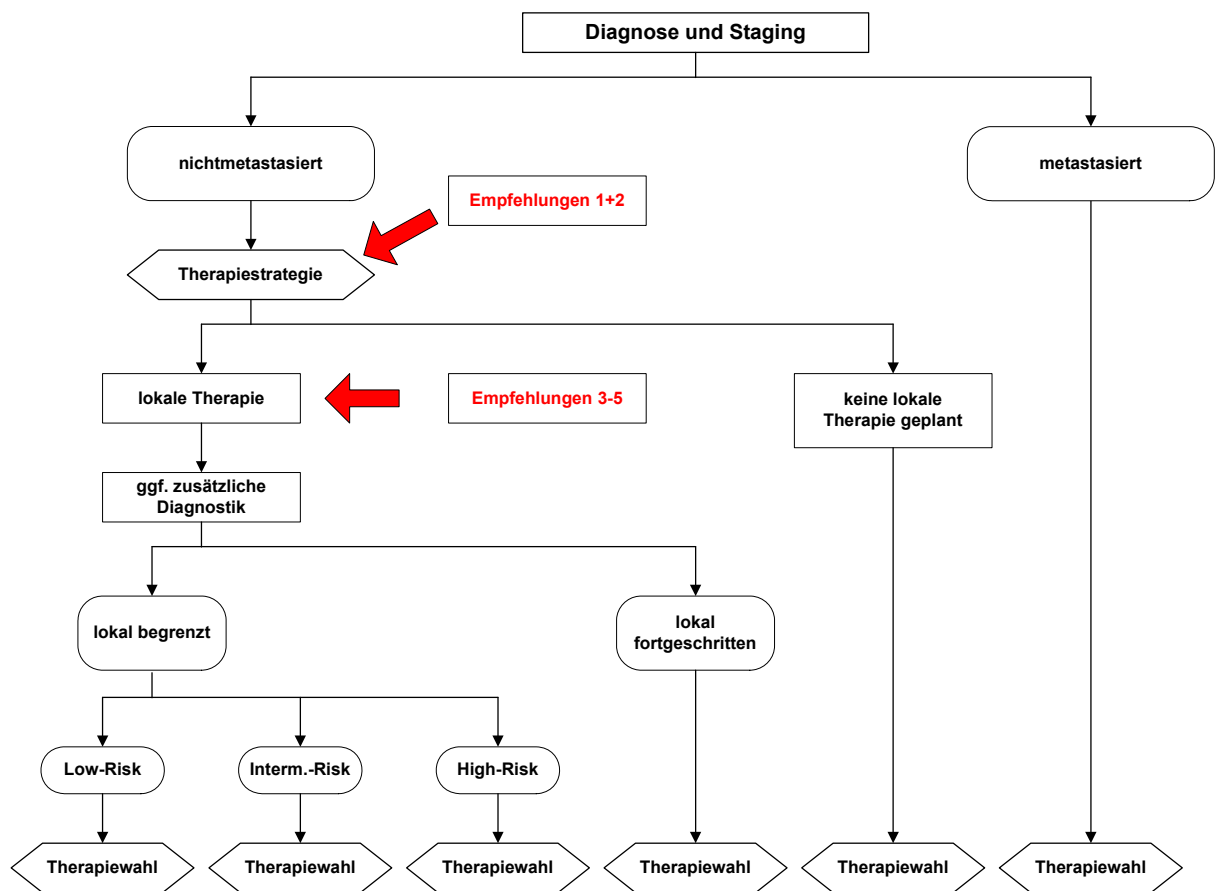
Diagnose und Staging

nichtmetastasiert

metastasiert

Empfehlungen 1+2

Therapiestrategie

lokale Therapie

Empfehlungen 3-5

keine lokale Therapie geplant

ggf. zusätzliche Diagnostik

lokal begrenzt

lokal fortgeschritten

Low-Risk

Interm.-Risk

High-Risk

Therapiewahl

Therapiewahl

Therapiewahl

Therapiewahl

Therapiewahl

Therapiewahl